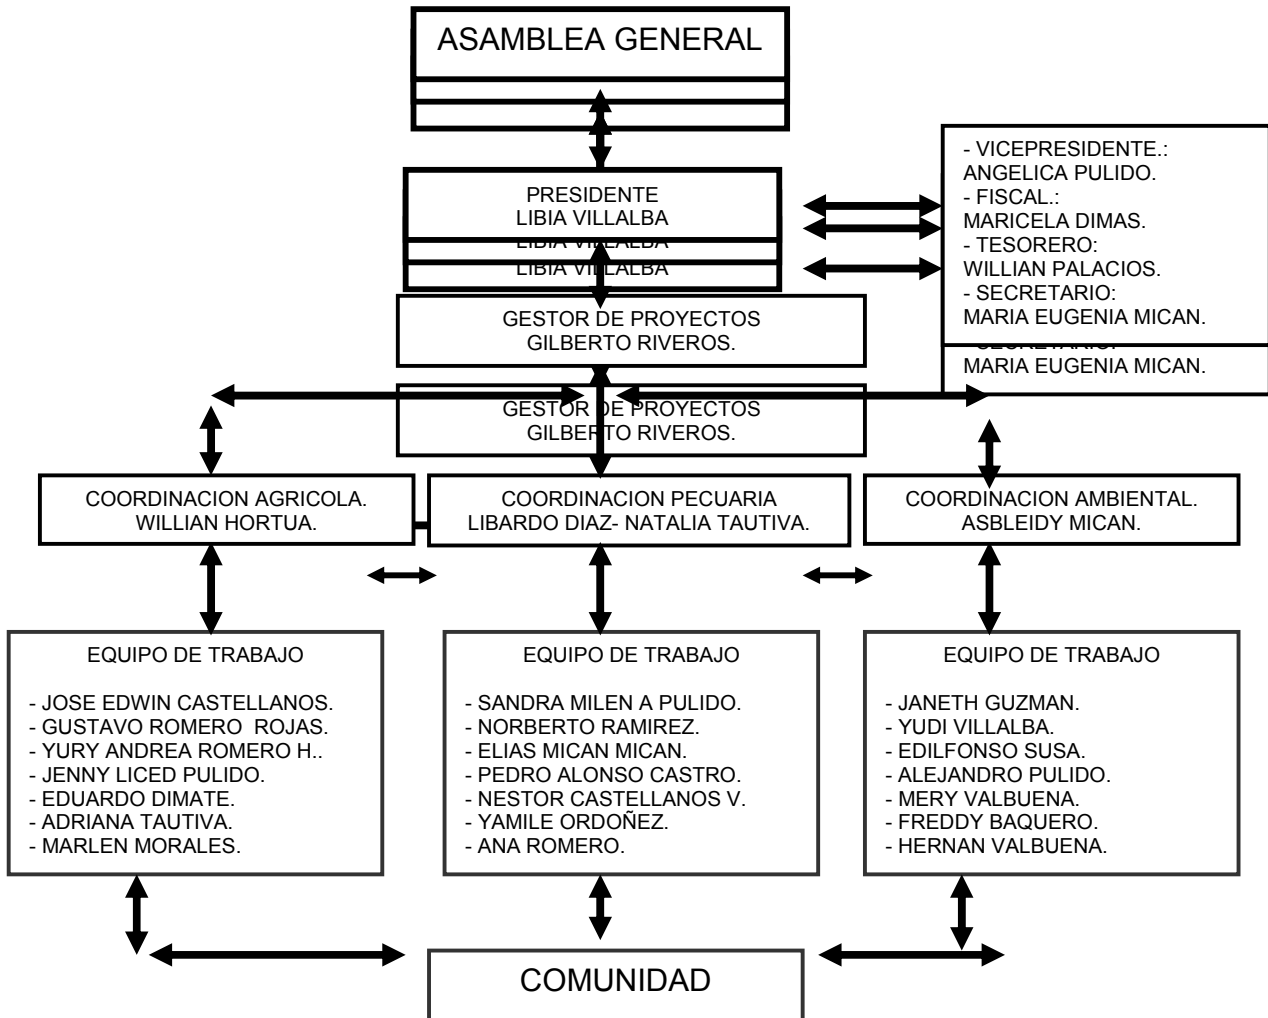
ASAMBLEA GENERAL

PRESIDENTE
LIBIA VILLALBA
LIBIA VILLALBA
LIBIA VILLALBA

- VICEPRESIDENTE.:
ANGELICA PULIDO.
- FISCAL.:
MARICELA DIMAS.
- TESORERO:
WILLIAN PALACIOS.
- SECRETARIO:
MARIA EUGENIA MICAN.
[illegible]
MARIA EUGENIA MICAN.

GESTOR DE PROYECTOS
GILBERTO RIVEROS.

GESTOR DE PROYECTOS
GILBERTO RIVEROS.

COORDINACION AGRICOLA.
WILLIAN HORTUA.

COORDINACION PECUARIA
LIBARDO DIAZ- NATALIA TAUTIVA.

COORDINACION AMBIENTAL.
ASBLEIDY MICAN.

EQUIPO DE TRABAJO

- JOSE EDWIN CASTELLANOS.
- GUSTAVO ROMERO ROJAS.
- YURY ANDREA ROMERO H..
- JENNY LICED PULIDO.
- EDUARDO DIMATE.
- ADRIANA TAUTIVA.
- MARLEN MORALES.

EQUIPO DE TRABAJO

- SANDRA MILEN A PULIDO.
- NORBERTO RAMIREZ.
- ELIAS MICAN MICAN.
- PEDRO ALONSO CASTRO.
- NESTOR CASTELLANOS V.
- YAMILE ORDOÑEZ.
- ANA ROMERO.

EQUIPO DE TRABAJO

- JANETH GUZMAN.
- YUDI VILLALBA.
- EDILFONSO SUSA.
- ALEJANDRO PULIDO.
- MERY VALBUENA.
- FREDDY BAQUERO.
- HERNAN VALBUENA.

COMUNIDAD